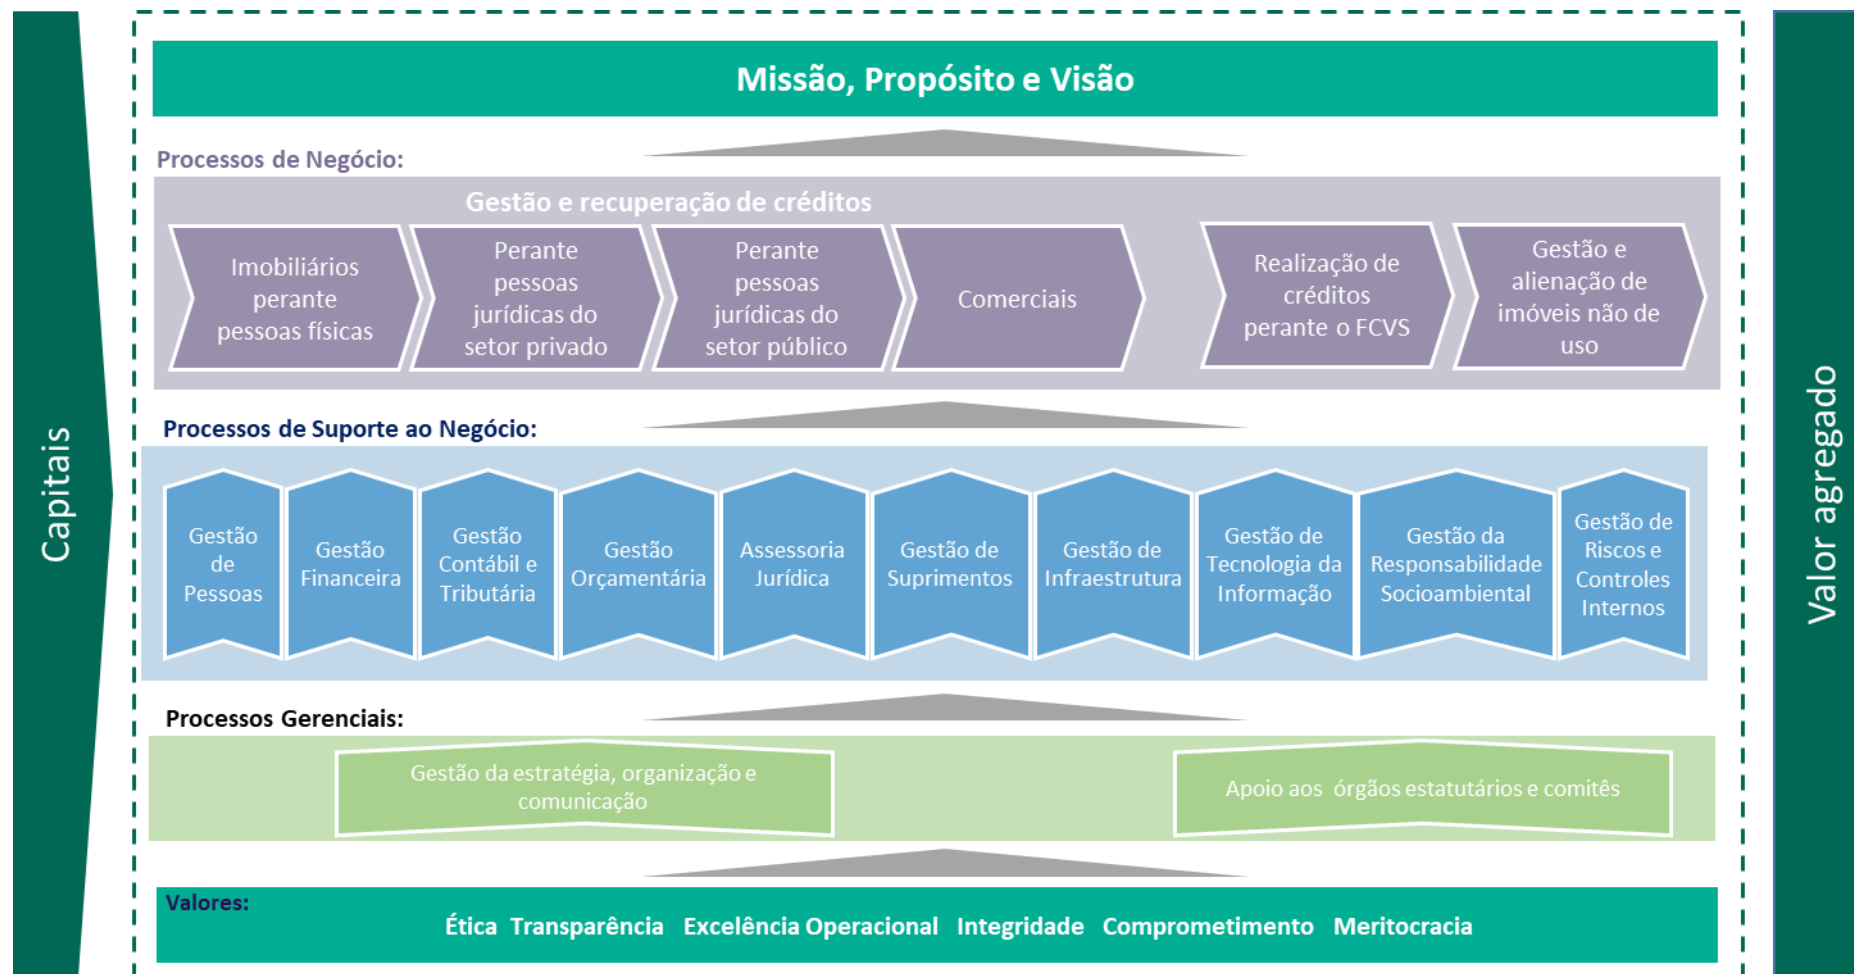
Capitais

Missão, Propósito e Visão

Processos de Negócio:

Gestão e recuperação de créditos

Imobiliários perante pessoas físicas

Perante pessoas jurídicas do setor privado

Perante pessoas jurídicas do setor público

Comerciais

Realização de créditos perante o FCVS

Gestão e alienação de imóveis não de uso

Processos de Suporte ao Negócio:

Gestão de Pessoas

Gestão Financeira

Gestão Contábil e Tributária

Gestão Orçamentária

Assessoria Jurídica

Gestão de Suprimentos

Gestão de Infraestrutura

Gestão de Tecnologia da Informação

Gestão da Responsabilidade Socioambiental

Gestão de Riscos e Controles Internos

Processos Gerenciais:

Gestão da estratégia, organização e comunicação

Apoio aos órgãos estatutários e comitês

Valores:

Ética Transparência Excelência Operacional Integridade Comprometimento Meritocracia

Valor agregado